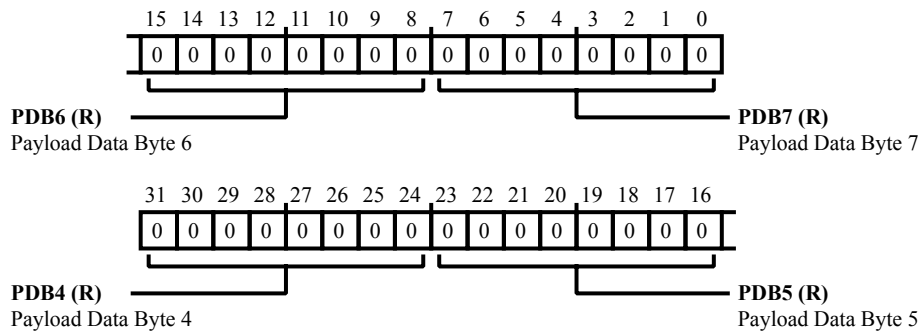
15 14 13 12 11 10 9 8 7 6 5 4 3 2 1 0

| 0 | 0 | 0 | 0 | 0 | 0 | 0 | 0 | 0 | 0 | 0 | 0 | 0 | 0 | 0 | 0 |
|---|---|---|---|---|---|---|---|---|---|---|---|---|---|---|---|

**PDB6 (R)**
Payload Data Byte 6

**PDB7 (R)**
Payload Data Byte 7

31 30 29 28 27 26 25 24 23 22 21 20 19 18 17 16

| 0 | 0 | 0 | 0 | 0 | 0 | 0 | 0 | 0 | 0 | 0 | 0 | 0 | 0 | 0 | 0 |
|---|---|---|---|---|---|---|---|---|---|---|---|---|---|---|---|

**PDB4 (R)**
Payload Data Byte 4

**PDB5 (R)**
Payload Data Byte 5